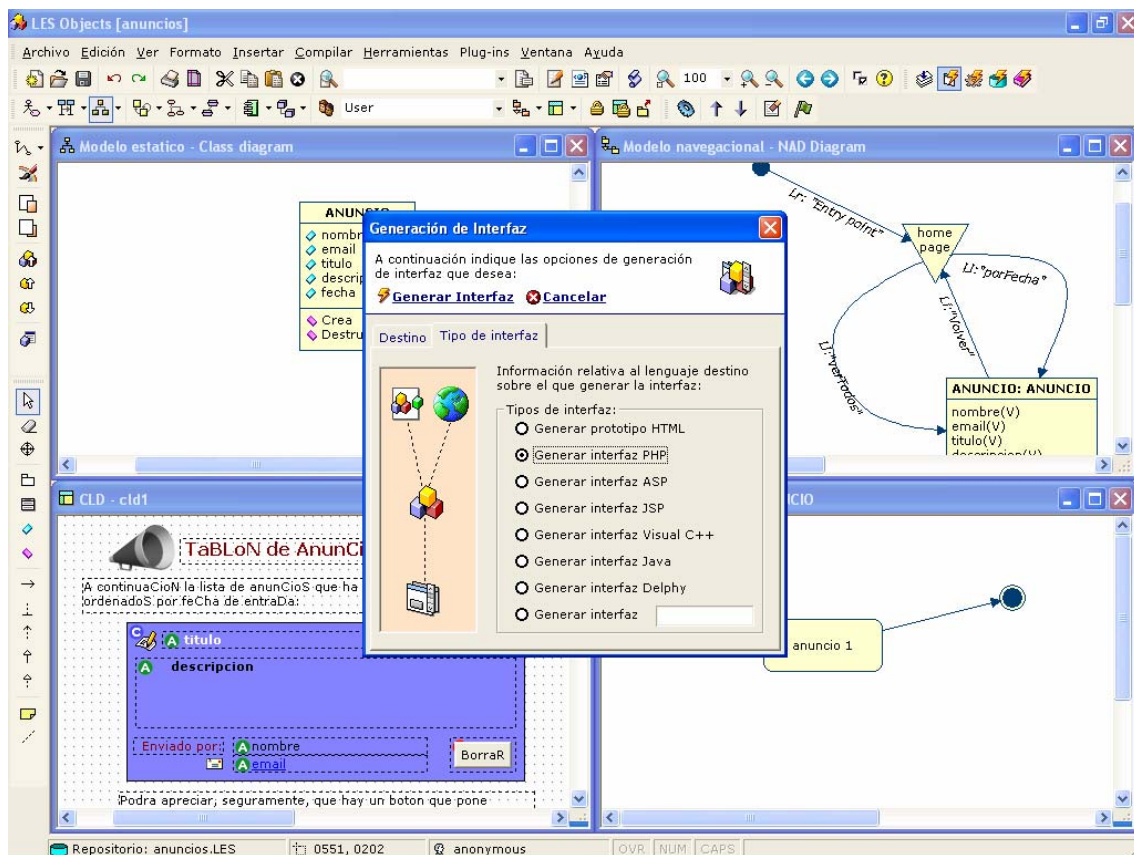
LES Objects [anuncios]

Archivo Edición Ver Formato Insertar Compilar Herramientas Plug-ins Ventana Ayuda

100

User

Modelo estatico - Class diagram

ANUNCIO
nombr
email
titulo
descrip
fecha
Crea
Destru

Modelo navegacional - NAD Diagram

Lr: "Entry point"
home page
Li: "porFecha"
Li: "Volver"
Li: "verTodos"
ANUNCIO: ANUNCIO
nombre(V)
email(V)
titulo(V)
descripcion(V)

Generación de Interfaz

A continuación indique las opciones de generación de interfaz que desea:

Generar Interfaz Cancelar

Destino Tipo de interfaz

Información relativa al lenguaje destino sobre el que generar la interfaz:

Tipos de interfaz:
Generar prototipo HTML
Generar interfaz PHP
Generar interfaz ASP
Generar interfaz JSP
Generar interfaz Visual C++
Generar interfaz Java
Generar interfaz Delphy
Generar interfaz

CLD - cld1

TaBLoN de AnunCi

A continuaCioN la lista de anunCioS que ha ordenadoS por feCha de entraDa:

titulo
descripcion
Enviado por: nombre
email
BorraR

Podra apreciar, seguramente, que hay un boton que pone

CIO

anuncio 1

Repositorio: anuncios.LES 0551, 0202 anonymous OVR NUM CAPS